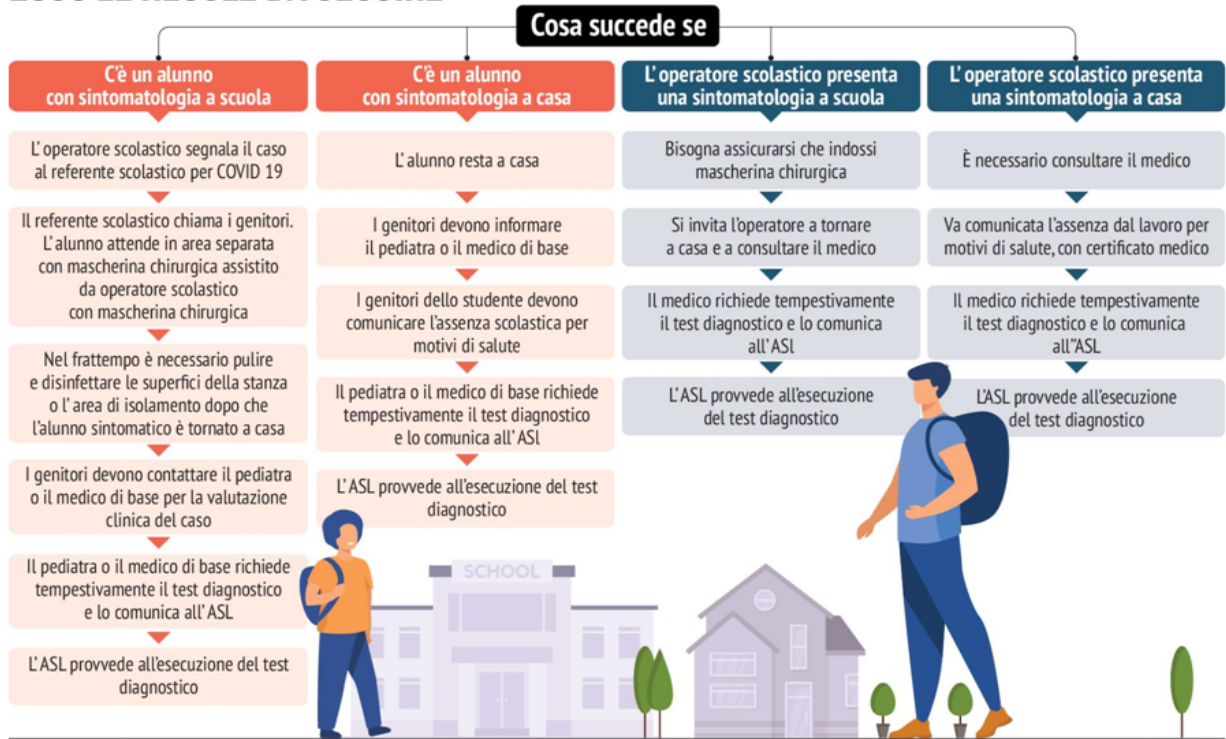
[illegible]

Cosa succede se

C'è un alunno con sintomatologia a scuola

L'operatore scolastico segnala il caso al referente scolastico per COVID 19

Il referente scolastico chiama i genitori. L'alunno attende in area separata con mascherina chirurgica assistito da operatore scolastico con mascherina chirurgica

Nel frattempo è necessario pulire e disinfettare le superfici della stanza o l'area di isolamento dopo che l'alunno sintomatico è tornato a casa

I genitori devono contattare il pediatra o il medico di base per la valutazione clinica del caso

Il pediatra o il medico di base richiede tempestivamente il test diagnostico e lo comunica all'ASL

L'ASL provvede all'esecuzione del test diagnostico

C'è un alunno con sintomatologia a casa

L'alunno resta a casa

I genitori devono informare il pediatra o il medico di base

I genitori dello studente devono comunicare l'assenza scolastica per motivi di salute

Il pediatra o il medico di base richiede tempestivamente il test diagnostico e lo comunica all'ASl

L'ASL provvede all'esecuzione del test diagnostico

L'operatore scolastico presenta una sintomatologia a scuola

Bisogna assicurarsi che indossi mascherina chirurgica

Si invita l'operatore a tornare a casa e a consultare il medico

Il medico richiede tempestivamente il test diagnostico e lo comunica all'ASl

L'ASL provvede all'esecuzione del test diagnostico

L'operatore scolastico presenta una sintomatologia a casa

È necessario consultare il medico

Va comunicata l'assenza dal lavoro per motivi di salute, con certificato medico

Il medico richiede tempestivamente il test diagnostico e lo comunica all'ASL

L'ASL provvede all'esecuzione del test diagnostico

SCHOOL